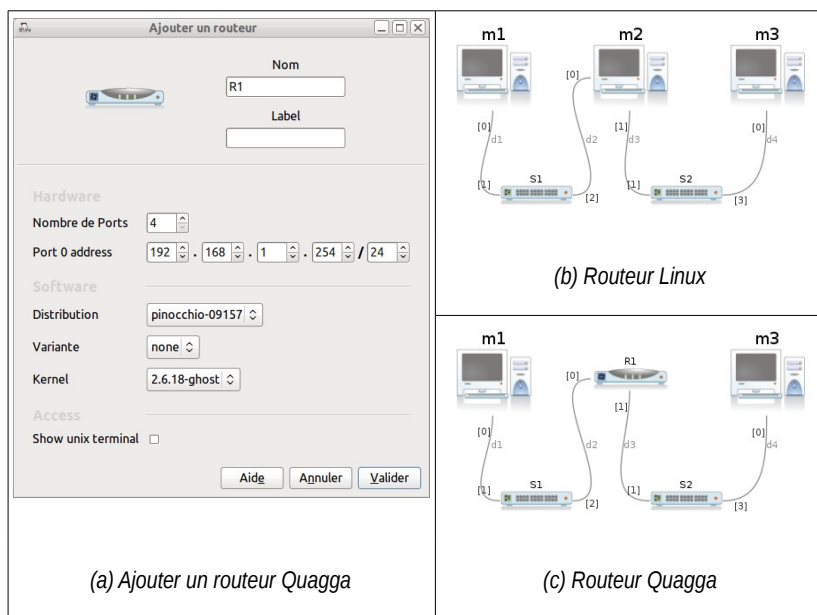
Ajouter un routeur

Nom
R1
Label

Hardware
Nombre de Ports 4
Port 0 address 192 . 168 . 1 . 254 / 24

Software
Distribution pinocchio-09157
Variante none
Kernel 2.6.18-ghost

Access
Show unix terminal

Aide Annuler Valider

(a) Ajouter un routeur Quagga

m1 m2 m3
[0] d1 [1] S1 [0] d2 [2] [1] d3 [1] S2 [0] d4 [3]

(b) Routeur Linux

m1 R1 m3
[0] d1 [1] S1 [0] d2 [2] [1] d3 [1] S2 [0] d4 [3]

(c) Routeur Quagga